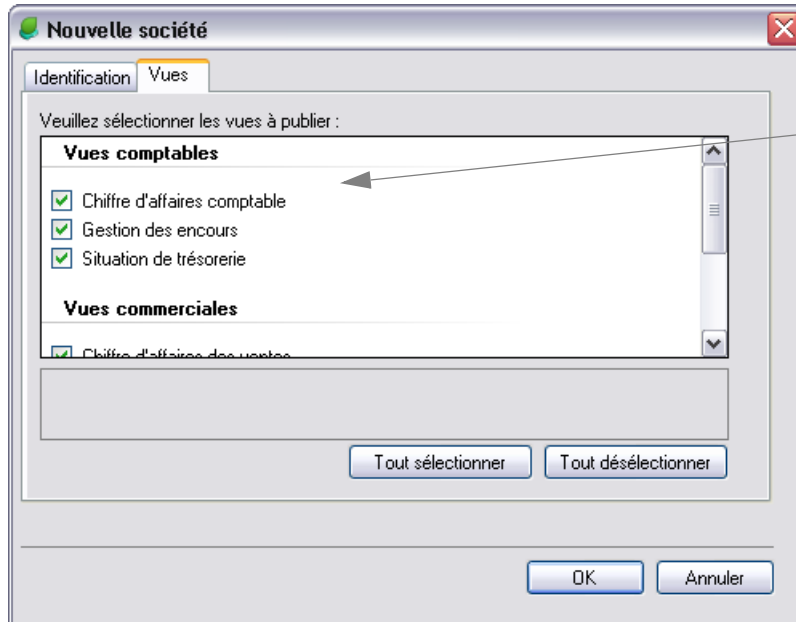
Nouvelle société

Identification
Vues

Veuillez sélectionner les vues à publier :

Vues comptables

Chiffre d'affaires comptable
Gestion des encours
Situation de trésorerie

Vues commerciales

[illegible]

Tout sélectionner
Tout désélectionner

OK
Annuler